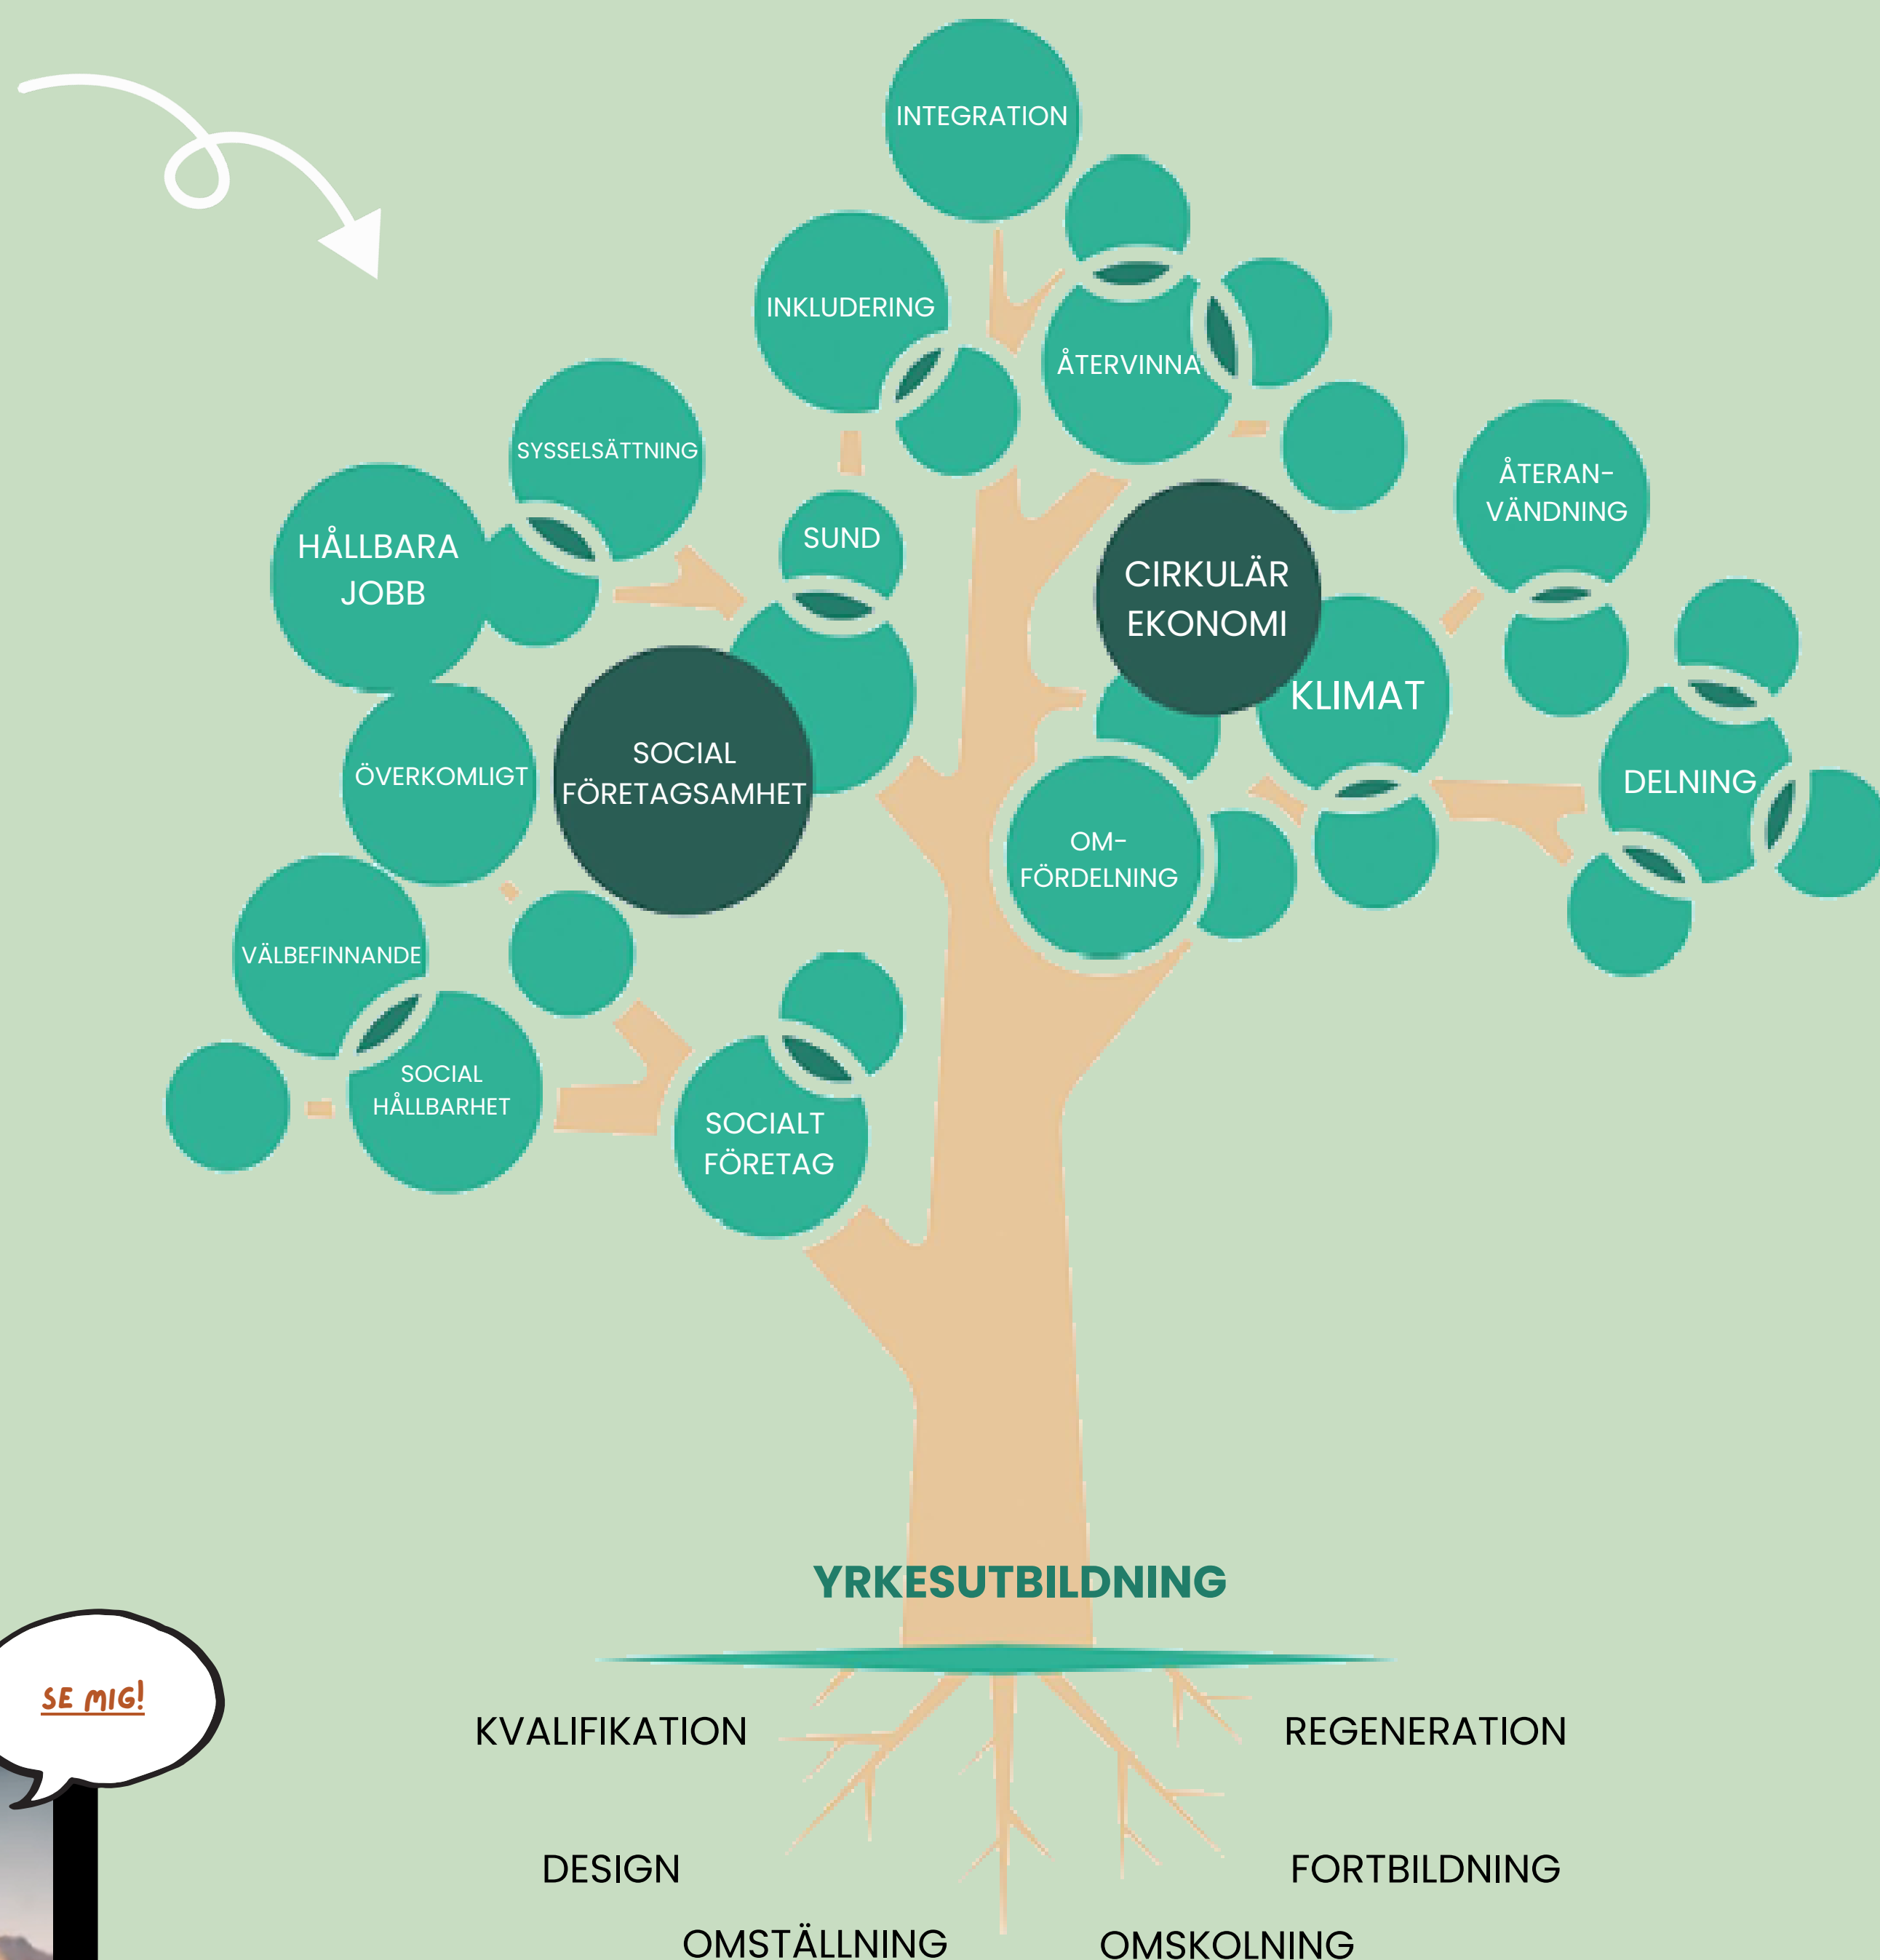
INTEGRATION

INKLUDERING

ÅTERVINNA

SYSSELSÄTTNING

SUND

HÅLLBARA JOBB

CIRKULÄR EKONOMI

ÅTERANVÄNDNING

KLIMAT

SOCIAL FÖRETAGSAMHET

ÖVERKOMLIGT

DELNING

OMFÖRDELNING

VÄLBEFINNANDE

SOCIAL HÅLLBARHET

SOCIALT FÖRETAG

YRKESUTBILDNING

SE MIG!

KVALIFIKATION

REGENERATION

DESIGN

FORTBILDNING

OMSTÄLLNING

OMSKOLNING